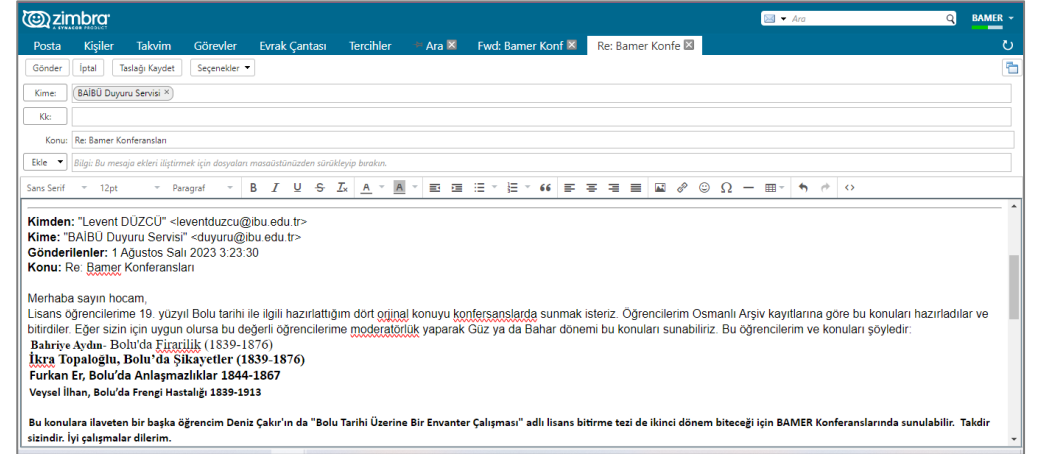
zimbra
A SYNACOR PRODUCT
Ara
BAMER
Posta Kişiler Takvim Görevler Evrak Çantası Tercihler Ara Fwd: Bamer Konf Re: Bamer Konfe
Gönder İptal Taslağı Kaydet Seçenekler
Kime: BAİBÜ Duyuru Servisi
Kk:
Konu: Re: Bamer Konferansları
Ekle Bilgi: Bu mesaja ekleri iliştirmek için dosyaları masaüstünüzden sürükleyip bırakın.
Sans Serif 12pt Paragraf

Kimden: "Levent DÜZCÜ" <leventduzcu@ibu.edu.tr>
Kime: "BAİBÜ Duyuru Servisi" <duyuru@ibu.edu.tr>
Gönderilenler: 1 Ağustos Salı 2023 3:23:30
Konu: Re: Bamer Konferansları

Merhaba sayın hocam,
Lisans öğrencilerime 19. yüzyıl Bolu tarihi ile ilgili hazırlattığım dört orinal konuyu konfersanslarda sunmak isteriz. Öğrencilerim Osmanlı Arşiv kayıtlarına göre bu konuları hazırladılar ve bitirdiler. Eğer sizin için uygun olursa bu değerli öğrencilerime moderatörlük yaparak Güz ya da Bahar dönemi bu konuları sunabiliriz. Bu öğrencilerim ve konuları şöyledir:
Bahriye Aydın- Bolu'da Firarilik (1839-1876)
İkra Topaloğlu, Bolu'da Şikayetler (1839-1876)
Furkan Er, Bolu'da Anlaşmazlıklar 1844-1867
Veysel İlhan, Bolu'da Frengi Hastalığı 1839-1913

Bu konulara ilaveten bir başka öğrencim Deniz Çakır'ın da "Bolu Tarihi Üzerine Bir Envanter Çalışması" adlı lisans bitirme tezi de ikinci dönem biteceği için BAMER Konferanslarında sunulabilir. Takdir sizindir. İyi çalışmalar dilerim.